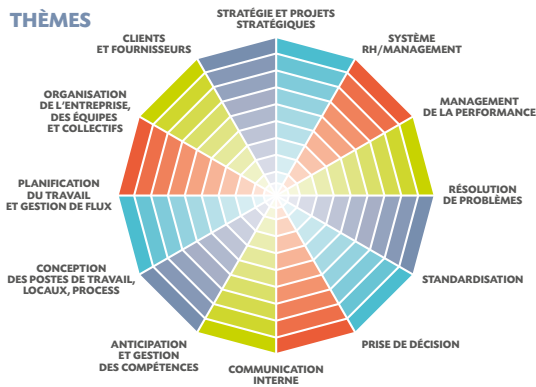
THÈMES

STRATÉGIE ET PROJETS STRATÉGIQUES

SYSTÈME RH/MANAGEMENT

MANAGEMENT DE LA PERFORMANCE

RÉSOLUTION DE PROBLÈMES

STANDARDISATION

PRISE DE DÉCISION

COMMUNICATION INTERNE

ANTICIPATION ET GESTION DES COMPÉTENCES

CONCEPTION DES POSTES DE TRAVAIL, LOCAUX, PROCESS

PLANIFICATION DU TRAVAIL ET GESTION DE FLUX

ORGANISATION DE L'ENTREPRISE, DES ÉQUIPES ET COLLECTIFS

CLIENTS ET FOURNISSEURS